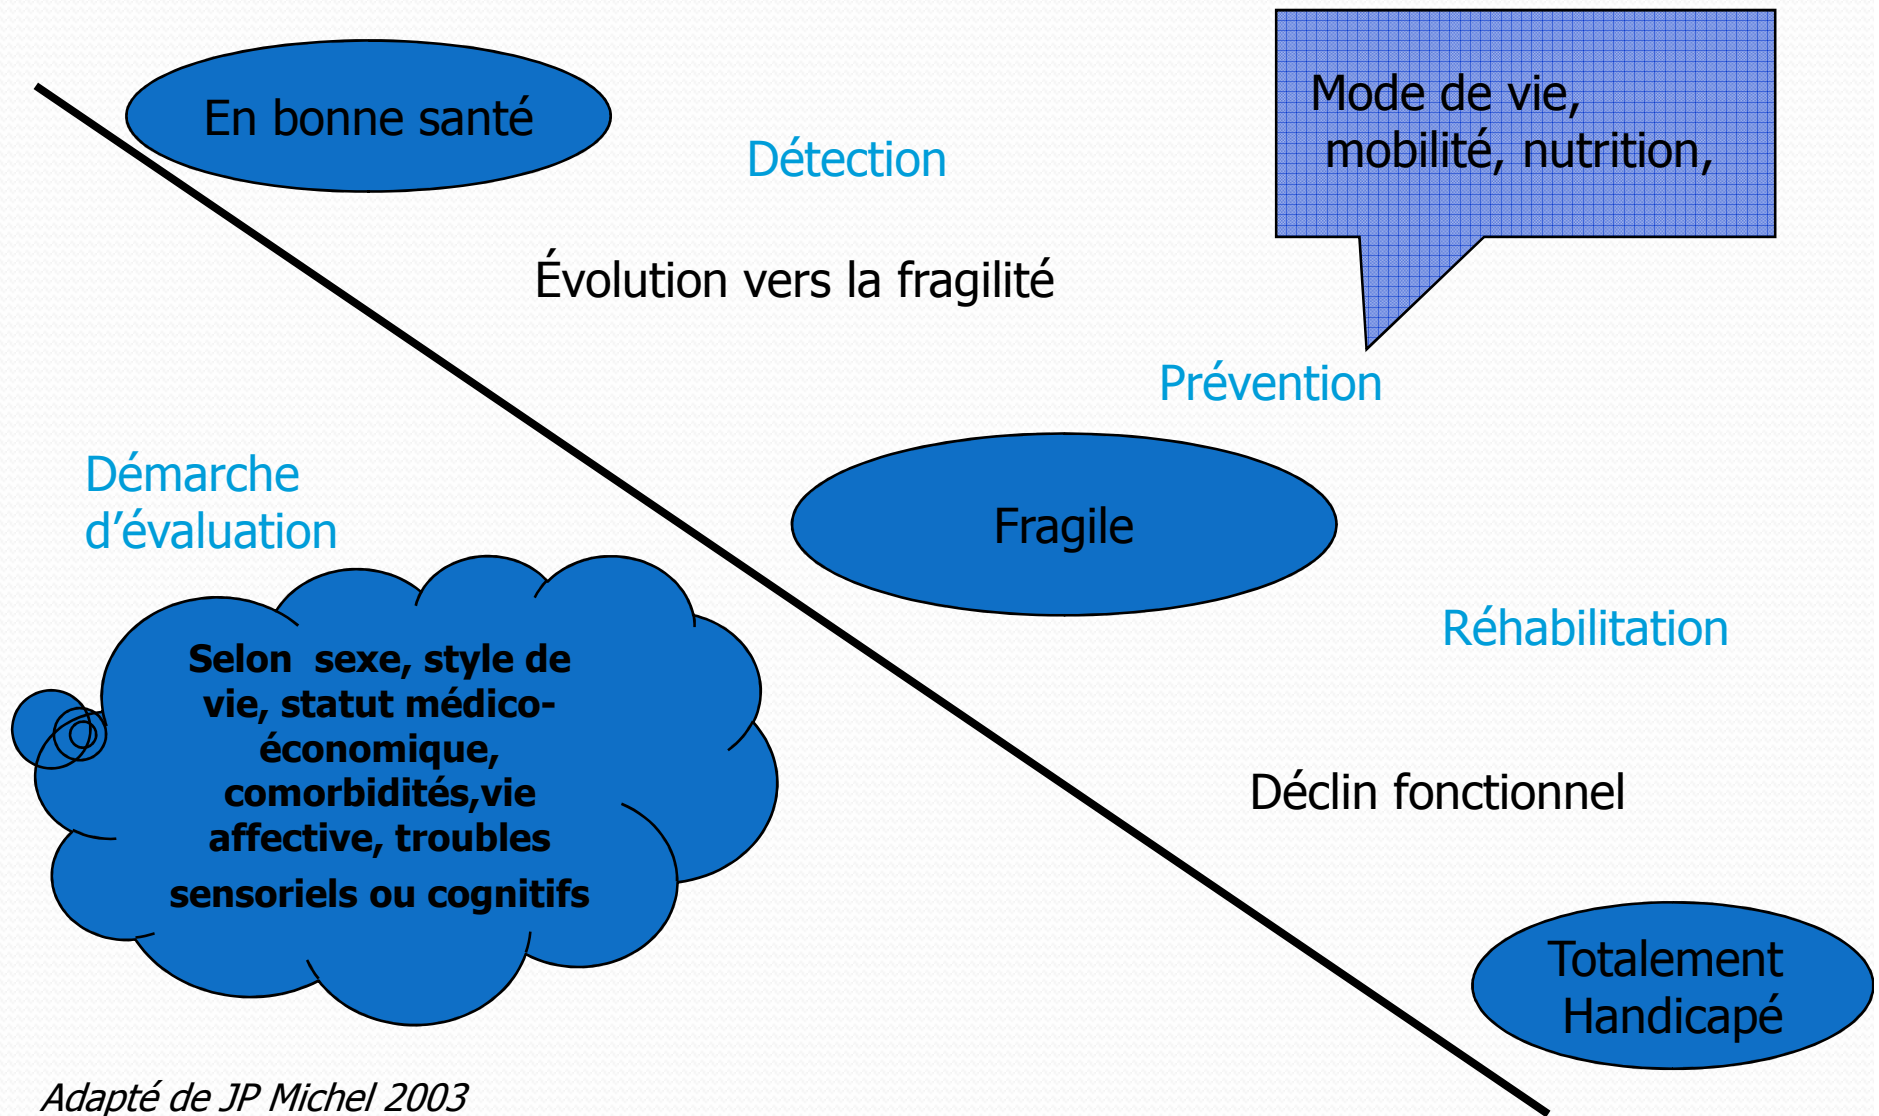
En bonne santé

Détection

Mode de vie, mobilité, nutrition,

Évolution vers la fragilité

Prévention

Démarche d'évaluation

Fragile

Réhabilitation

Selon sexe, style de vie, statut médico-économique, comorbidités,vie affective, troubles sensoriels ou cognitifs

Déclin fonctionnel

Totalement Handicapé

Adapté de JP Michel 2003